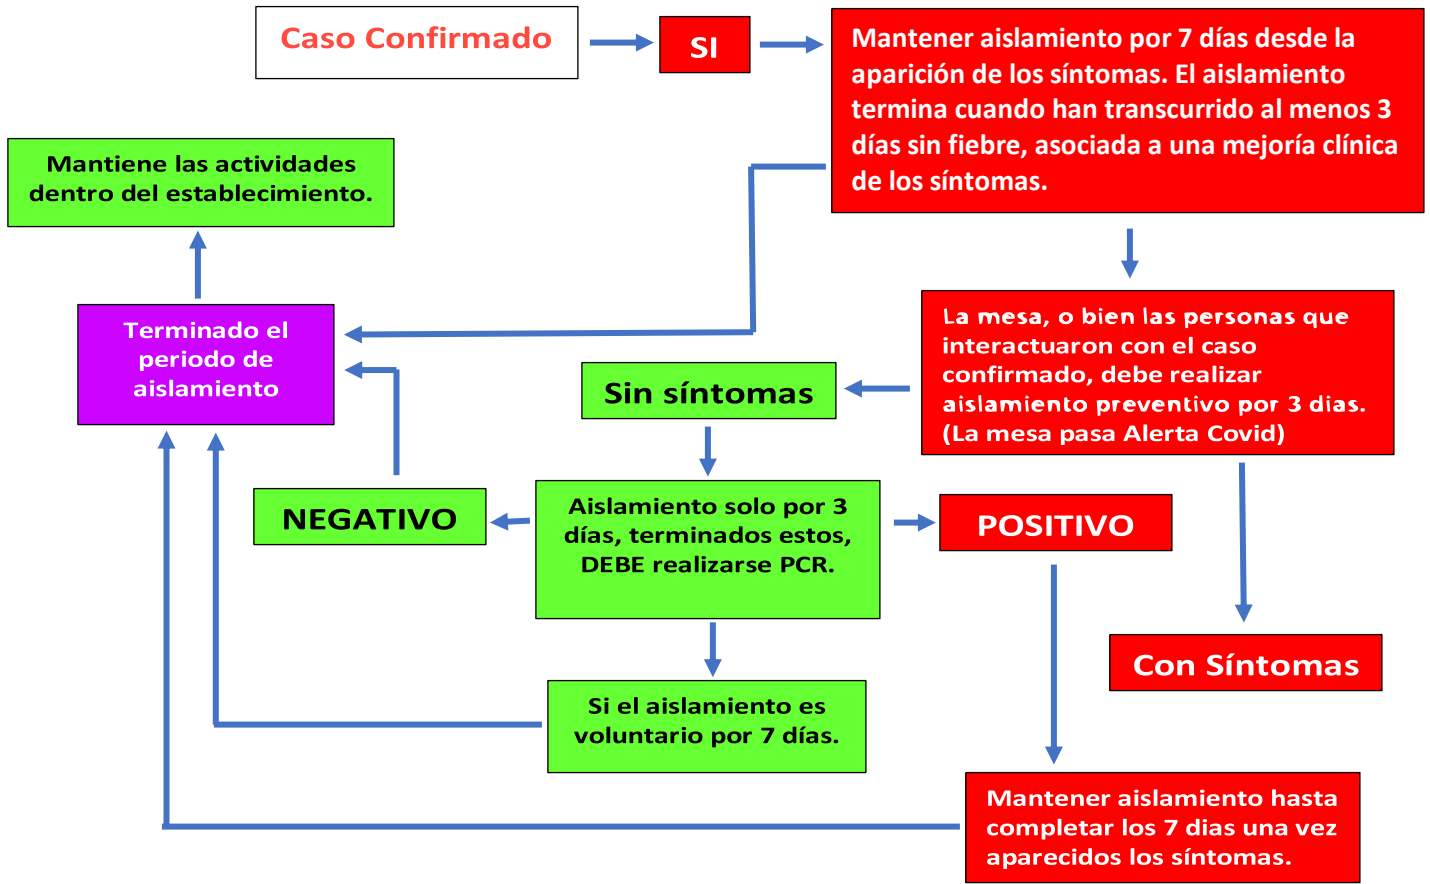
Caso Confirmado

SI

Mantener aislamiento por 7 días desde la aparición de los síntomas. El aislamiento termina cuando han transcurrido al menos 3 días sin fiebre, asociada a una mejoría clínica de los síntomas.

Mantiene las actividades dentro del establecimiento.

Terminado el periodo de aislamiento

La mesa, o bien las personas que interactuaron con el caso confirmado, debe realizar aislamiento preventivo por 3 dias. (La mesa pasa Alerta Covid)

Sin síntomas

NEGATIVO

Aislamiento solo por 3 días, terminados estos, DEBE realizarse PCR.

POSITIVO

Con Síntomas

Si el aislamiento es voluntario por 7 días.

Mantener aislamiento hasta completar los 7 dias una vez aparecidos los síntomas.